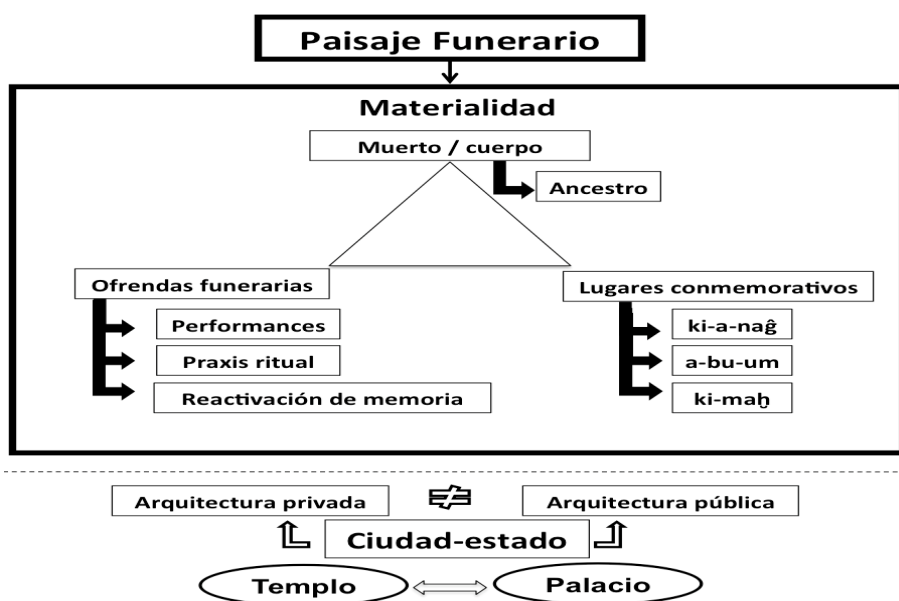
Paisaje Funerario

Materialidad

Muerto / cuerpo

Ancestro

Ofrendas funerarias

Performances

Praxis ritual

Reactivación de memoria

Lugares conmemorativos

ki-a-naĝ

a-bu-um

ki-maḫ

Arquitectura privada

Arquitectura pública

Ciudad-estado

Templo

Palacio